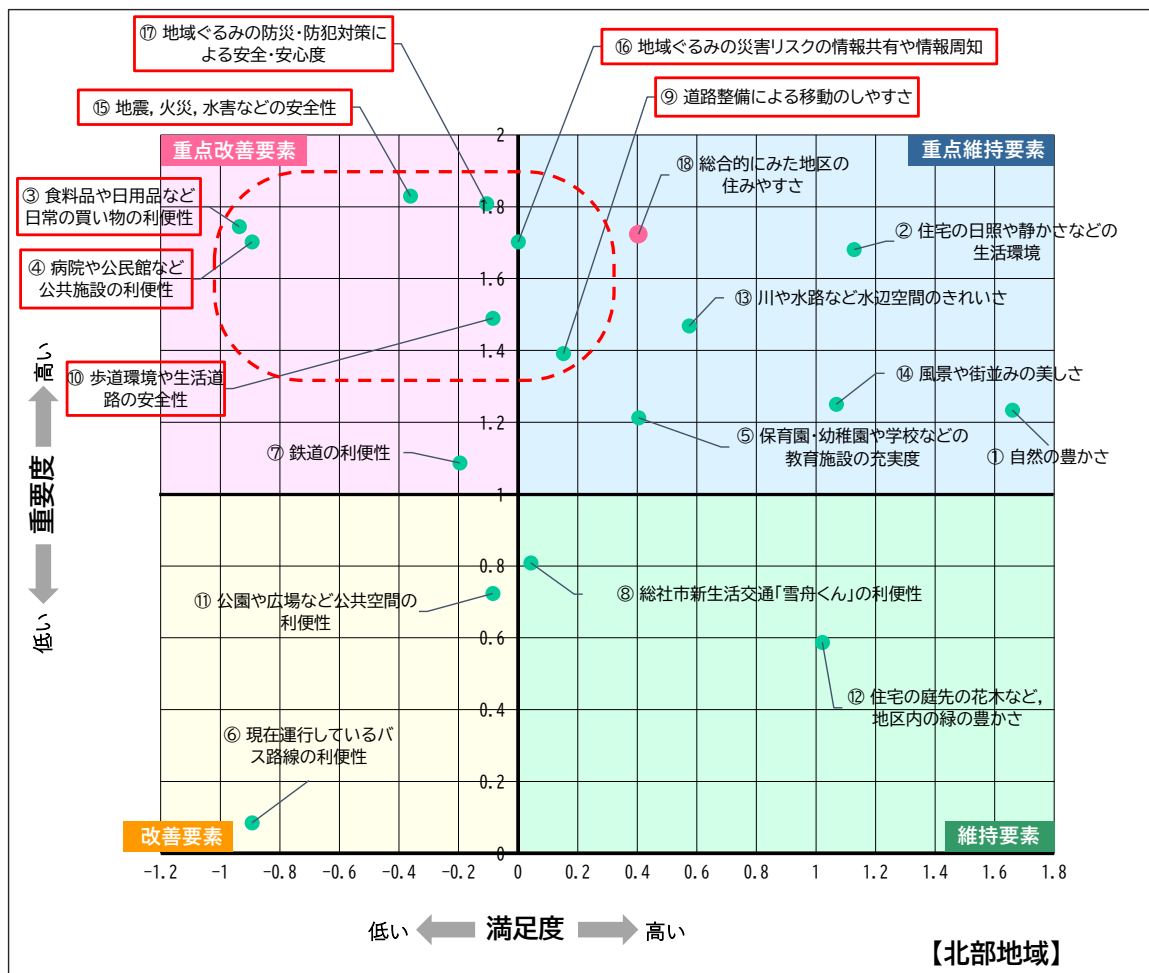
⑰ 地域ぐるみの防災･防犯対策による安全･安心度

⑯ 地域ぐるみの災害リスクの情報共有や情報周知

⑮ 地震，火災，水害などの安全性

⑨ 道路整備による移動のしやすさ

重点改善要素

重点維持要素

⑱ 総合的にみた地区の住みやすさ

③ 食料品や日用品など日常の買い物の利便性

② 住宅の日照や静かさなどの生活環境

④ 病院や公民館など公共施設の利便性

⑬ 川や水路など水辺空間のきれいさ

⑩ 歩道環境や生活道路の安全性

⑭ 風景や街並みの美しさ

⑤ 保育園･幼稚園や学校などの教育施設の充実度

① 自然の豊かさ

⑦ 鉄道の利便性

高い

重要度

低い

⑧ 総社市新生活交通「雪舟くん」の利便性

⑪ 公園や広場など公共空間の利便性

⑫ 住宅の庭先の花木など，地区内の緑の豊かさ

⑥ 現在運行しているバス路線の利便性

改善要素

維持要素

2
1.8
1.6
1.4
1.2
1
0.8
0.6
0.4
0.2
0

-1.2 -1 -0.8 -0.6 -0.4 -0.2 0 0.2 0.4 0.6 0.8 1 1.2 1.4 1.6 1.8

低い 満足度 高い

【北部地域】